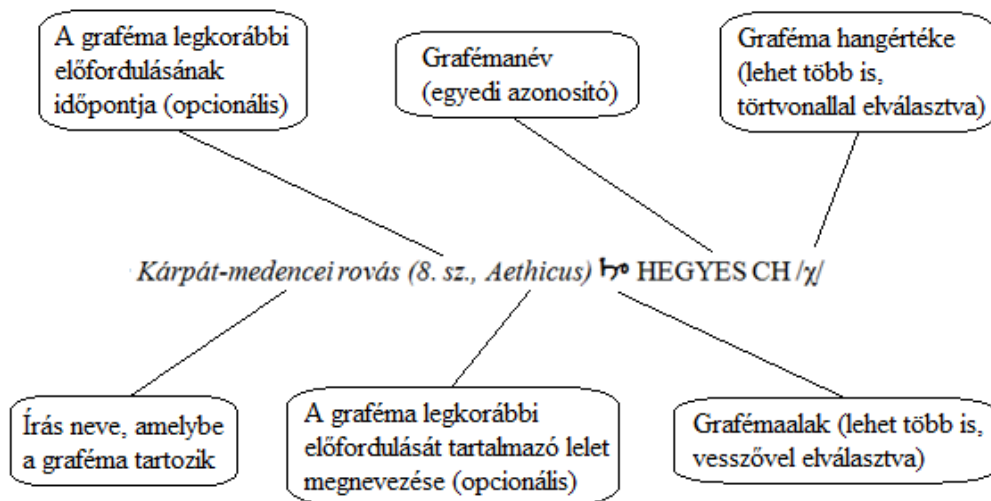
A graféma legkorábbi előfordulásának időpontja (opcionális)

Grafémanév (egyedi azonosító)

Graféma hangértéke (lehet több is, törtvonallal elválasztva)

Kárpát-medencei rovás (8. sz., Aethicus) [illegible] HEGYES CH /χ/

Írás neve, amelybe a graféma tartozik

A graféma legkorábbi előfordulását tartalmazó lelet megnevezése (opcionális)

Grafémaalak (lehet több is, vesszővel elválasztva)